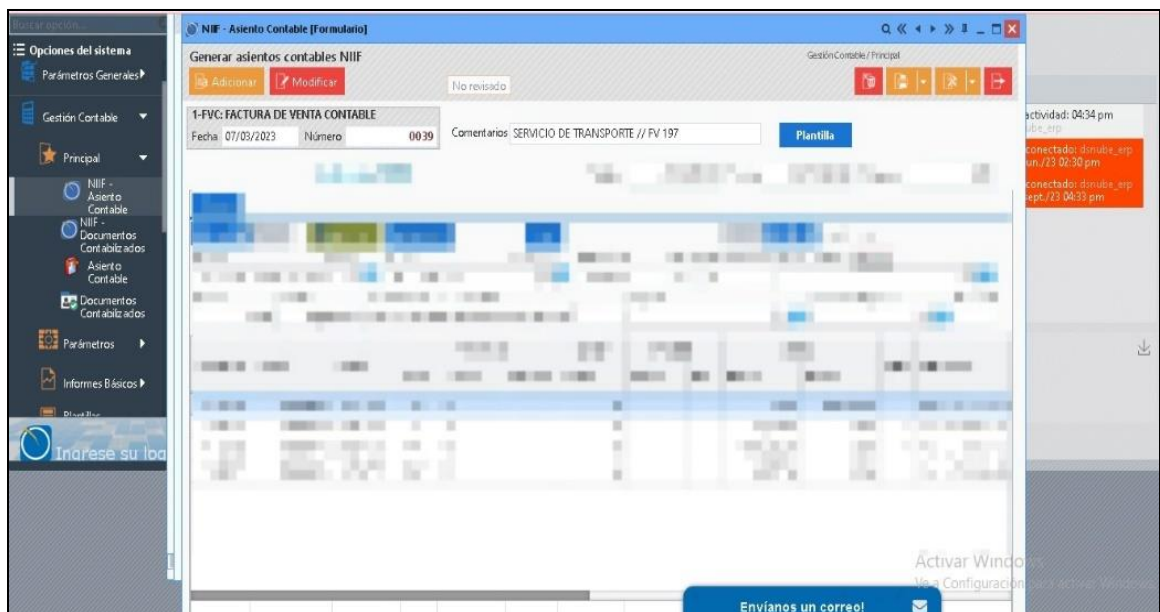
Buscar opción...

Opciones del sistema

Parámetros Generales

Gestión Contable

Principal

NIIF - Asiento Contable

NIIF - Documentos Contabilizados

Asiento Contable

Documentos Contabilizados

Parámetros

Informes Básicos

Plantillas

Ingrese su logo

NIIF - Asiento Contable [Formulario]

Generar asientos contables NIIF

Gestión Contable / Principal

Adicionar

Modificar

No revisado

1-FVC: FACTURA DE VENTA CONTABLE

Fecha 07/03/2023 Número 0039

Comentarios SERVICIO DE TRANSPORTE // FV 197

Plantilla

actividad: 04:34 pm
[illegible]

conectado: dsnube_erp
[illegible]/23 02:30 pm

conectado: dsnube_erp
sept./23 04:33 pm

Activar Windows
Ve a Configuración para activar Windows.

Envíanos un correo!